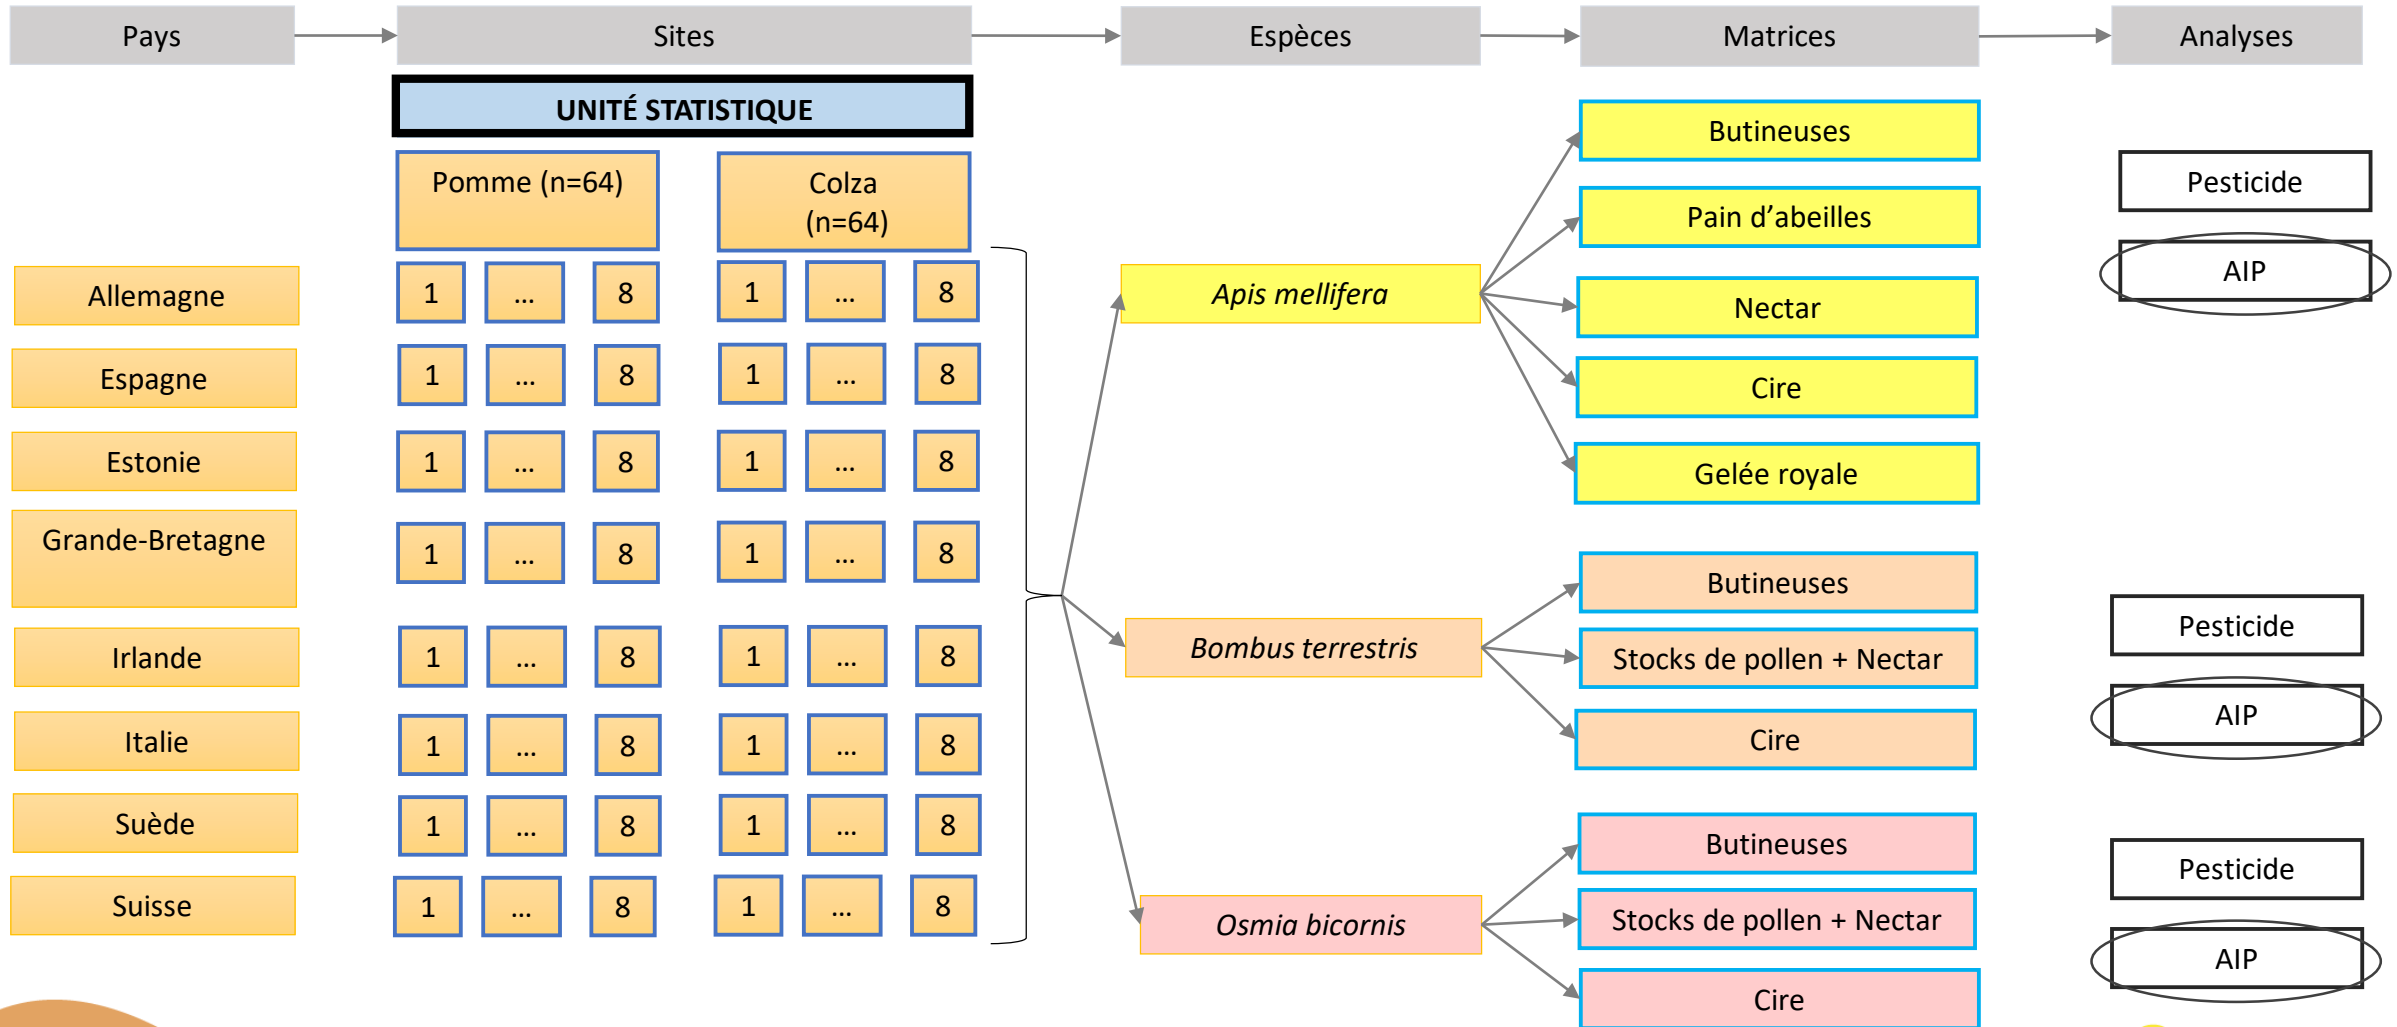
Pays

Sites

Espèces

Matrices

Analyses

UNITÉ STATISTIQUE

Pomme (n=64)

Colza (n=64)

Allemagne

Espagne

Estonie

Grande-Bretagne

Irlande

Italie

Suède

Suisse

| 1 | ... | 8 | 1 | ... | 8 |
|---|---|---|---|---|---|
| 1 | ... | 8 | 1 | ... | 8 |
| 1 | ... | 8 | 1 | ... | 8 |
| 1 | ... | 8 | 1 | ... | 8 |
| 1 | ... | 8 | 1 | ... | 8 |
| 1 | ... | 8 | 1 | ... | 8 |
| 1 | ... | 8 | 1 | ... | 8 |
| 1 | ... | 8 | 1 | ... | 8 |

*Apis mellifera*

Butineuses

Pain d’abeilles

Nectar

Cire

Gelée royale

Pesticide

AIP

*Bombus terrestris*

Butineuses

Stocks de pollen + Nectar

Cire

Pesticide

AIP

*Osmia bicornis*

Butineuses

Stocks de pollen + Nectar

Cire

Pesticide

AIP